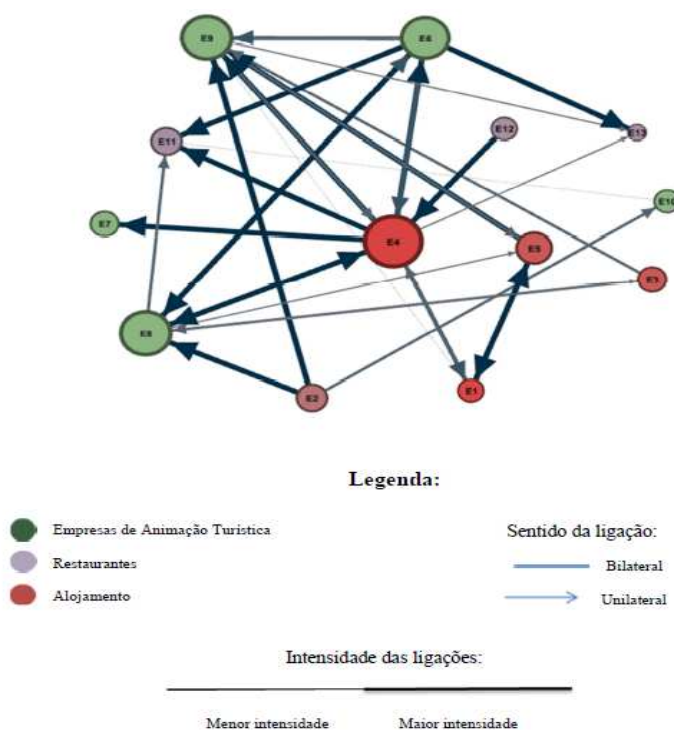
E9
E6
E12
E11
E13
E7
E4
E10
E5
E3
E8
E1
E2

Legenda:

Empresas de Animação Turística
Restaurantes
Alojamento

Sentido da ligação:
Bilateral
Unilateral

Intensidade das ligações:

Menor intensidade
Maior intensidade